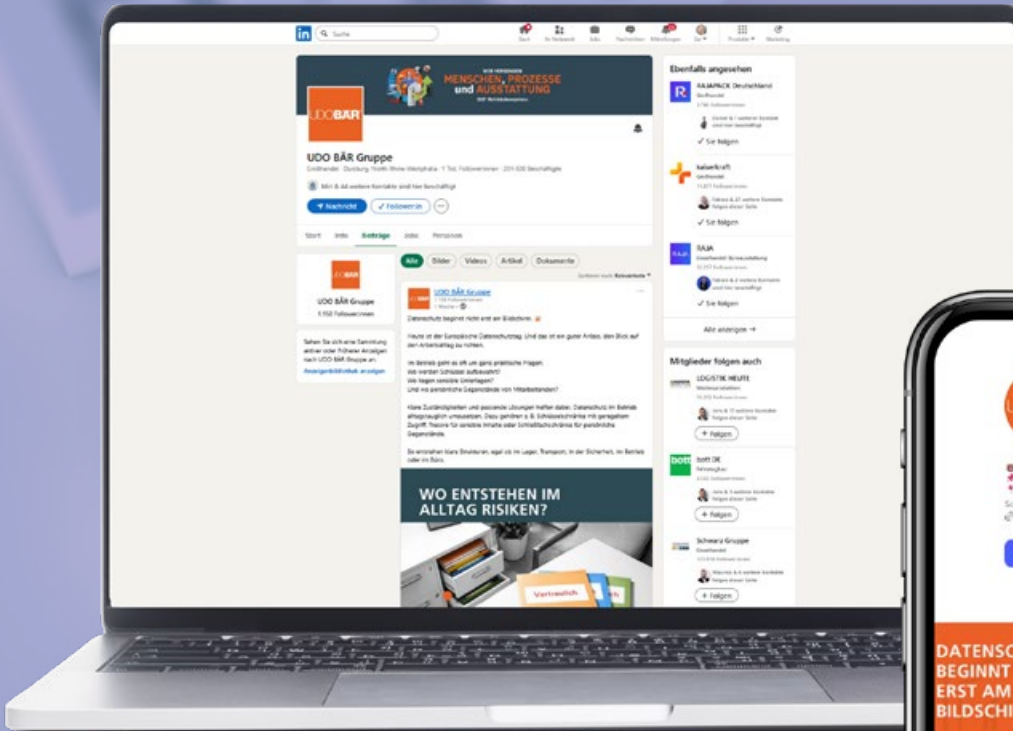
in Suche

Start Mein Netzwerk Jobs Nachrichten Mitteilungen Sie Produkte Marketing

MENSCHEN, PROZESSE und AUSSTATTUNG

UDO BÄR

UDO BÄR Gruppe
Großhandel · Duisburg, North Rhine-Westphalia · 1 Tsd. Follower:innen · 201-500 Beschäftigte

Nachricht ✓ Follower:in ···

Start Info Beiträge Jobs Personen

UDO BÄR Gruppe
1.150 Follower:innen

Sehen Sie sich eine Sammlung aktiver oder früherer Anzeigen nach UDO BÄR Gruppe an.
Anzeigenbibliothek anzeigen

Alle Bilder Videos Artikel Dokumente

Sortieren nach: Relevanteste

UDO BÄR Gruppe

Datenschutz beginnt nicht erst am Bildschirm.

Heute ist der Europäische Datenschutztag. Und das ist ein guter Anlass, den Blick auf den Arbeitsalltag zu richten.

Im Betrieb geht es oft um ganz praktische Fragen:
Wo werden Schlüssel aufbewahrt?
Wo liegen sensible Unterlagen?
Und wo persönliche Gegenstände von Mitarbeitenden?

Klare Zuständigkeiten und passende Lösungen helfen dabei, Datenschutz im Betrieb alltagstauglich umzusetzen.

WO ENTSTEHEN IM ALLTAG RISIKEN?

Vertraulich

Ebenfalls angesehen

RAJAPACK Deutschland
Großhandel
✓ Sie folgen

kaiserkraft
Großhandel
✓ Sie folgen

RAJA
✓ Sie folgen

Alle anzeigen →

Mitglieder folgen auch

LOGISTIK HEUTE
+ Folgen

bott DE
+ Folgen

Schwarz Gruppe
Großhandel
+ Folgen

DATENSC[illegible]
BEGINNT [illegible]
ERST AM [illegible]
BILDSCHI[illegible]